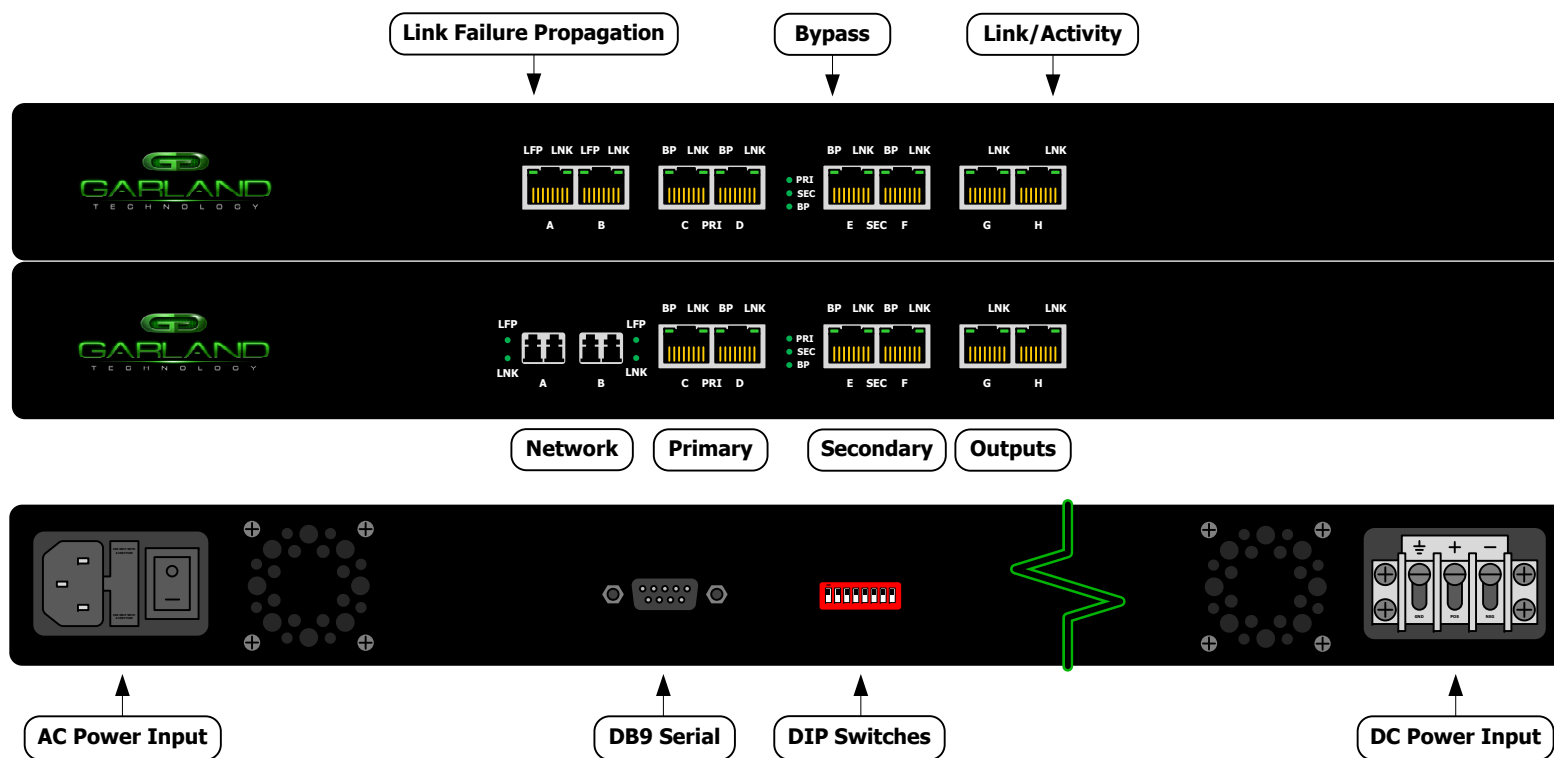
Link Failure Propagation

Bypass

Link/Activity

GARLAND
TECHNOLOGY

LFP LNK LFP LNK
A B

BP LNK BP LNK
C PRI D

PRI
SEC
BP

BP LNK BP LNK
E SEC F

LNK LNK
G H

GARLAND
TECHNOLOGY

LFP
LNK
A B
LFP
LNK

BP LNK BP LNK
C PRI D

PRI
SEC
BP

BP LNK BP LNK
E SEC F

LNK LNK
G H

Network

Primary

Secondary

Outputs

$\perp$ + −

GND POS NEG

AC Power Input

DB9 Serial

DIP Switches

DC Power Input